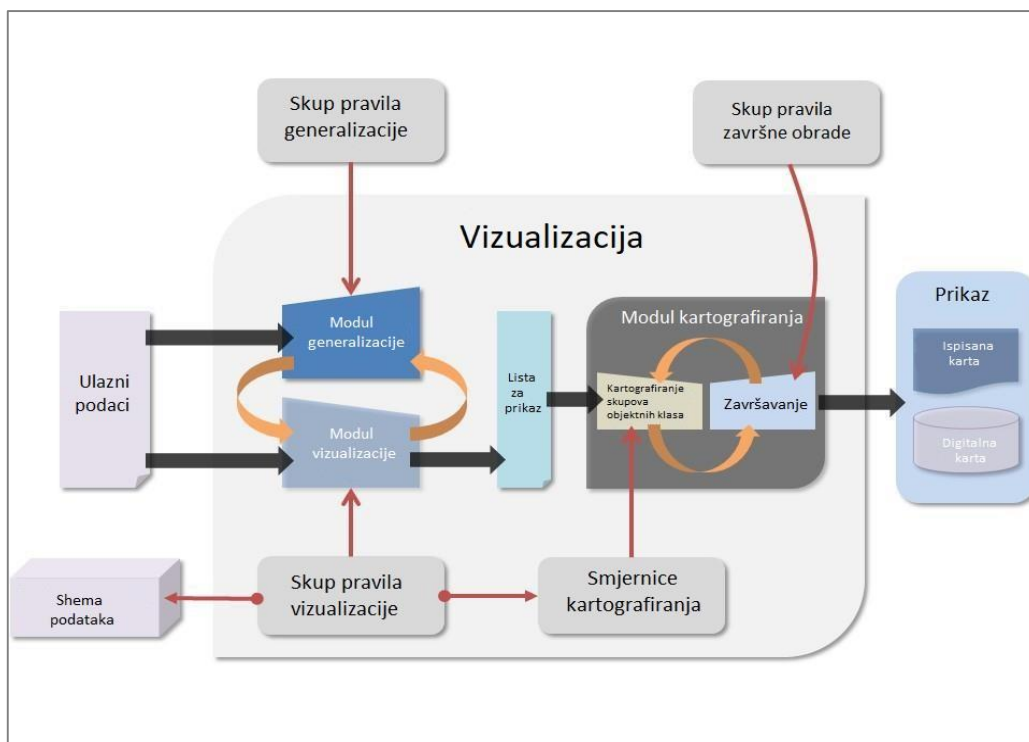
Skup pravila generalizacije

Skup pravila završne obrade

Vizualizacija

Ulazni podaci

Modul generalizacije

Modul vizualizacije

Lista za prikaz

Modul kartografiranja

Kartografiranje skupova objektnih klasa

Završavanje

Prikaz

Ispisana karta

Digitalna karta

Shema podataka

Skup pravila vizualizacije

Smjernice kartografiranja